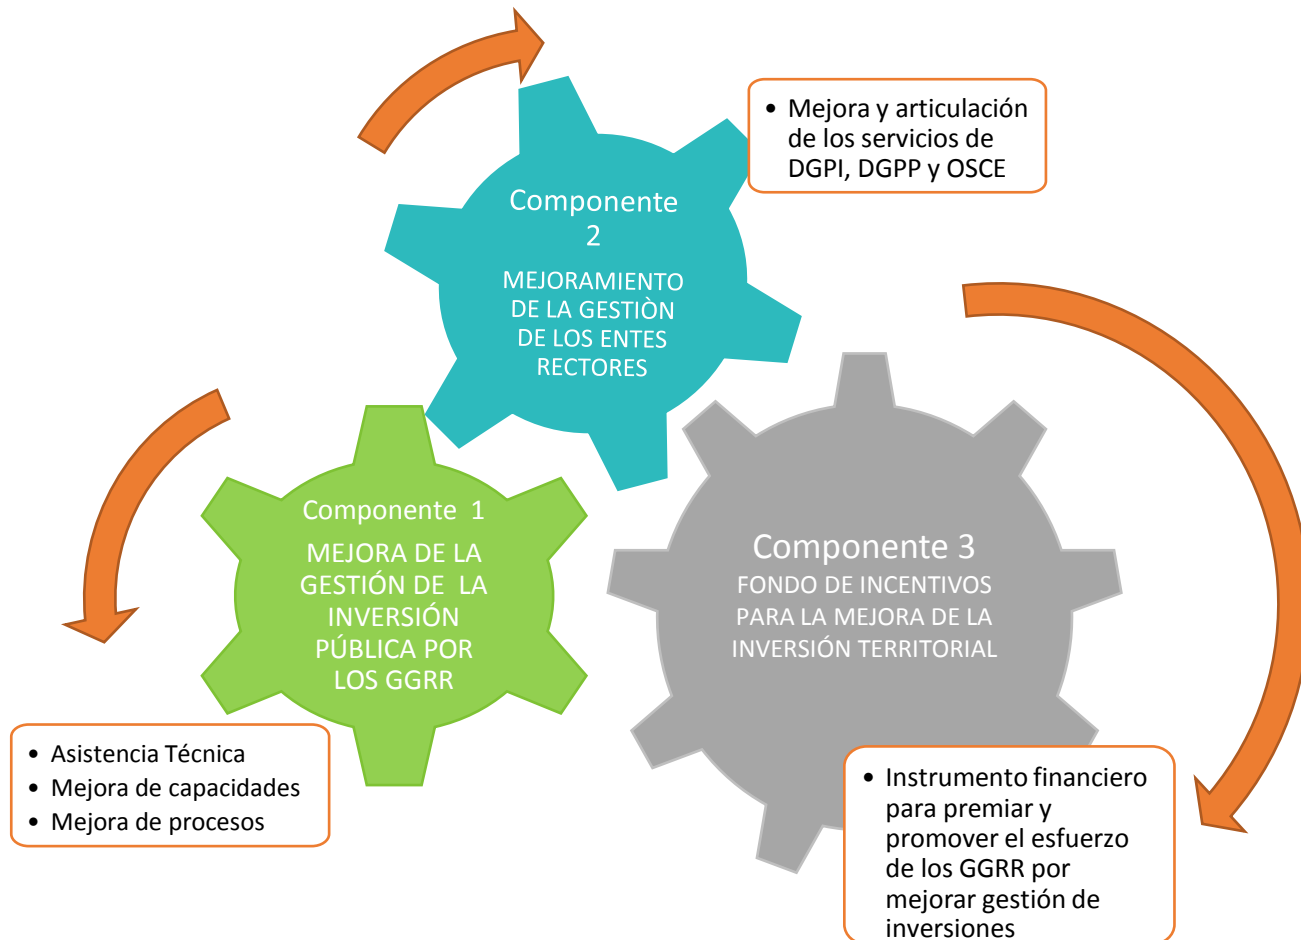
Componente 2
MEJORAMIENTO DE LA GESTIÒN DE LOS ENTES RECTORES

- Mejora y articulación de los servicios de DGPI, DGPP y OSCE

Componente 1
MEJORA DE LA GESTIÓN DE LA INVERSIÓN PÚBLICA POR LOS GGRR

Componente 3
FONDO DE INCENTIVOS PARA LA MEJORA DE LA INVERSIÓN TERRITORIAL

- Asistencia Técnica
- Mejora de capacidades
- Mejora de procesos

- Instrumento financiero para premiar y promover el esfuerzo de los GGRR por mejorar gestión de inversiones